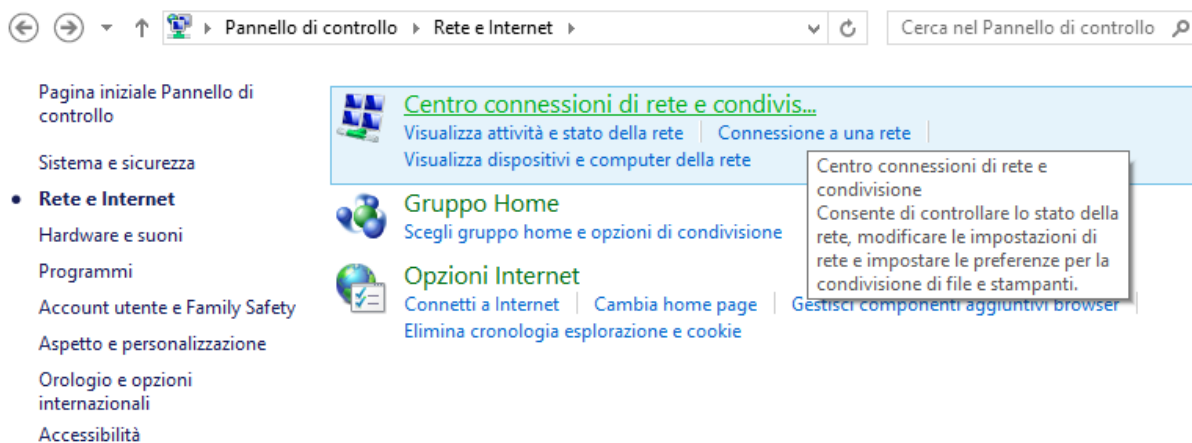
Pannello di controllo ▸ Rete e Internet ▸

Cerca nel Pannello di controllo

Pagina iniziale Pannello di controllo

Sistema e sicurezza

• Rete e Internet

Hardware e suoni

Programmi

Account utente e Family Safety

Aspetto e personalizzazione

Orologio e opzioni internazionali

Accessibilità

Centro connessioni di rete e condivis...
Visualizza attività e stato della rete | Connessione a una rete
Visualizza dispositivi e computer della rete

Centro connessioni di rete e condivisione
Consente di controllare lo stato della rete, modificare le impostazioni di rete e impostare le preferenze per la condivisione di file e stampanti.

Gruppo Home
Scegli gruppo home e opzioni di condivisione

Opzioni Internet
Connetti a Internet | Cambia home page | Gestisci componenti aggiuntivi browser
Elimina cronologia esplorazione e cookie